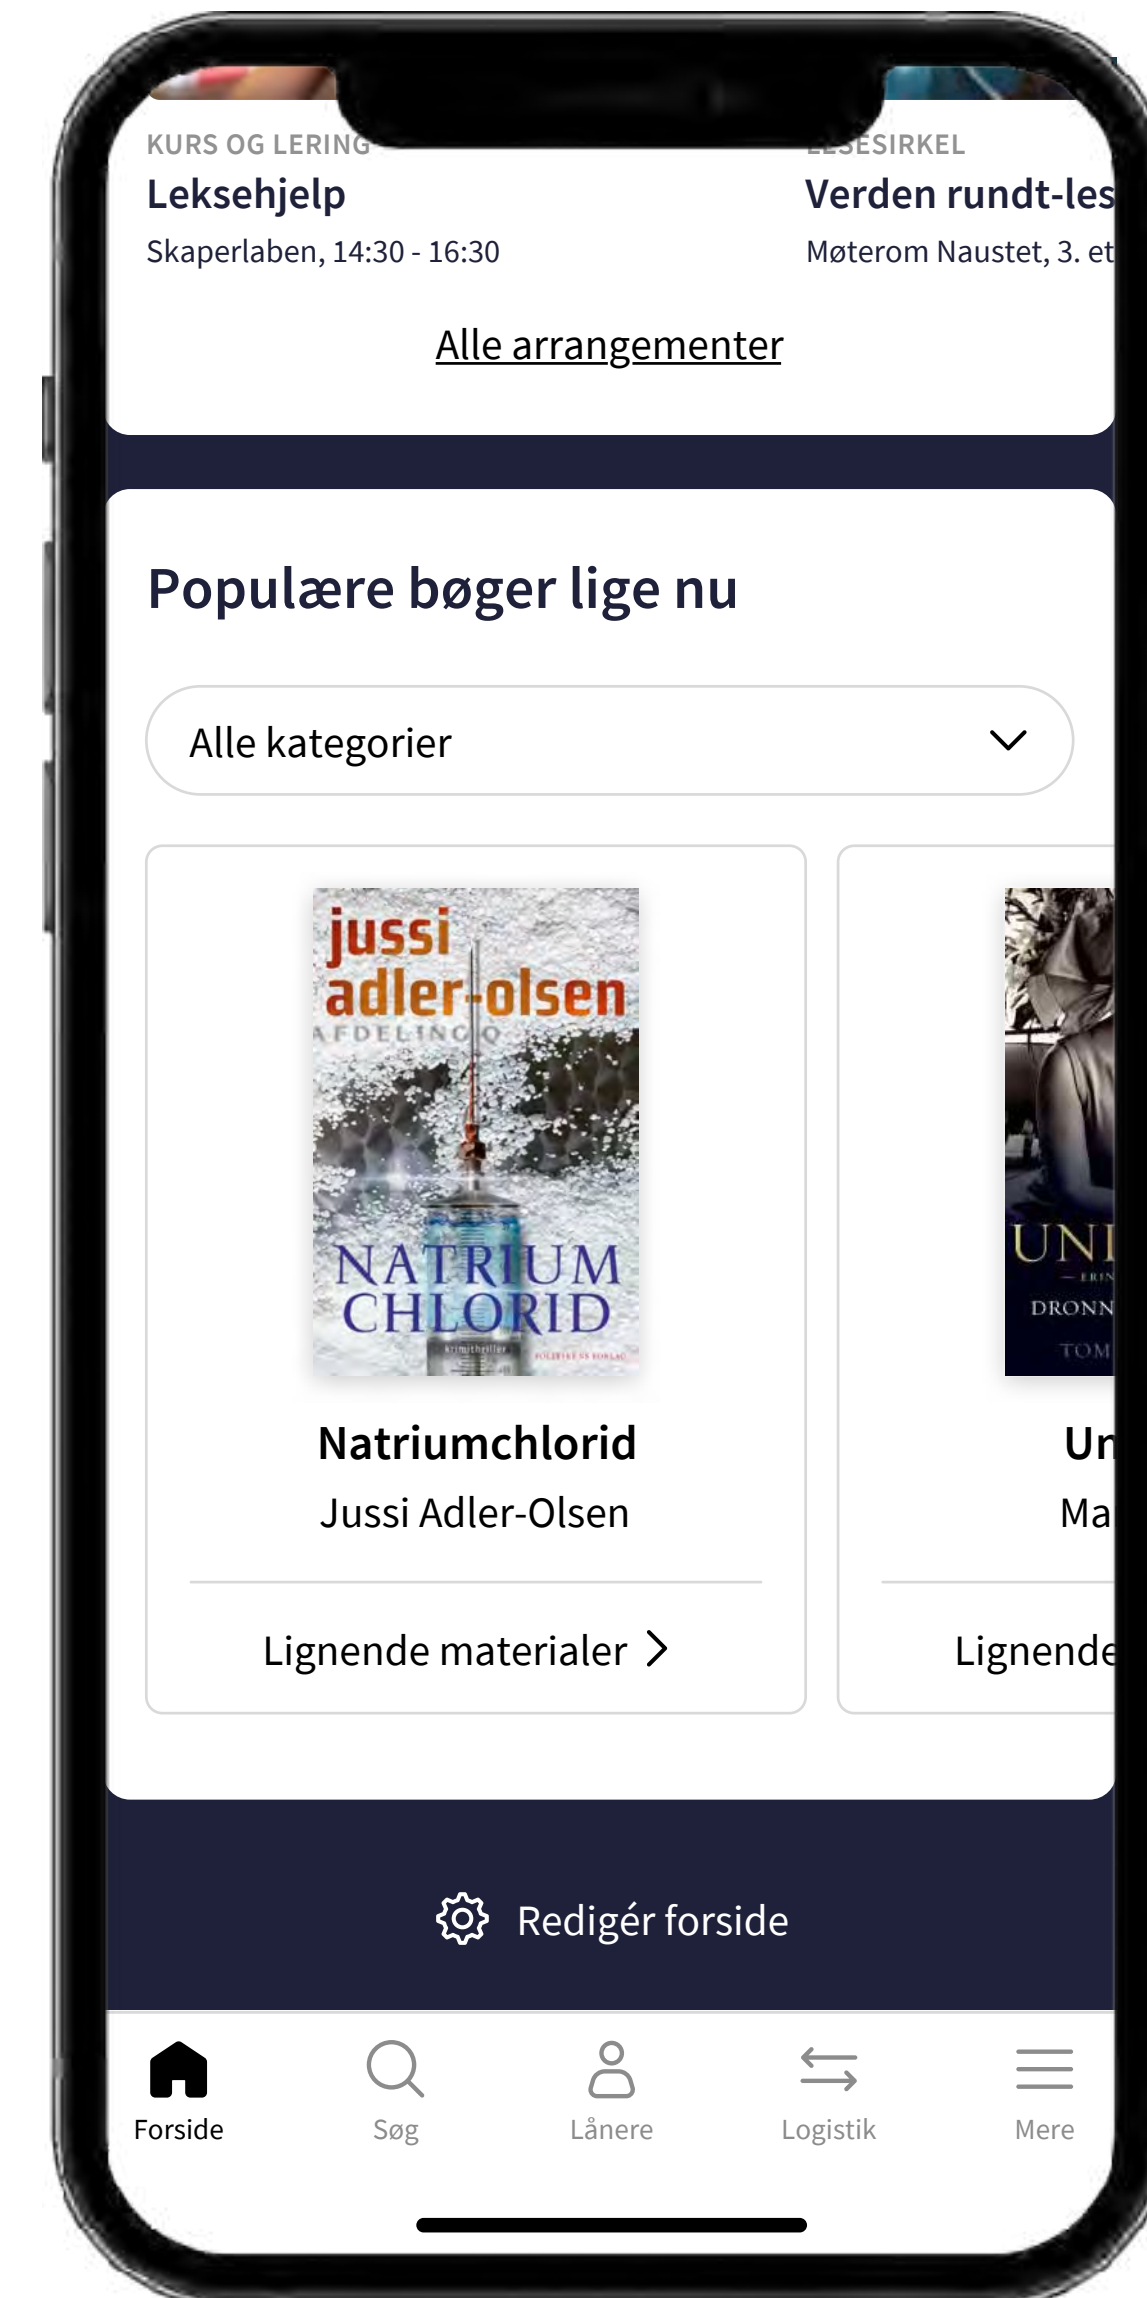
KURS OG LERING
Leksehjelp
Skaperlaben, 14:30 - 16:30

LESESIRKEL
Verden rundt-les
Møterom Naustet, 3. et

Alle arrangementer

Populære bøger lige nu

Alle kategorier

jussi adler-olsen
AFDELING Q
NATRIUM CHLORID
krimithriller
POLITIKENS FORLAG

Natriumchlorid
Jussi Adler-Olsen

Lignende materialer

UNI
ERIN
DRONN
TOM

Un
Ma

Lignende

Redigér forside

Forside
Søg
Lånere
Logistik
Mere